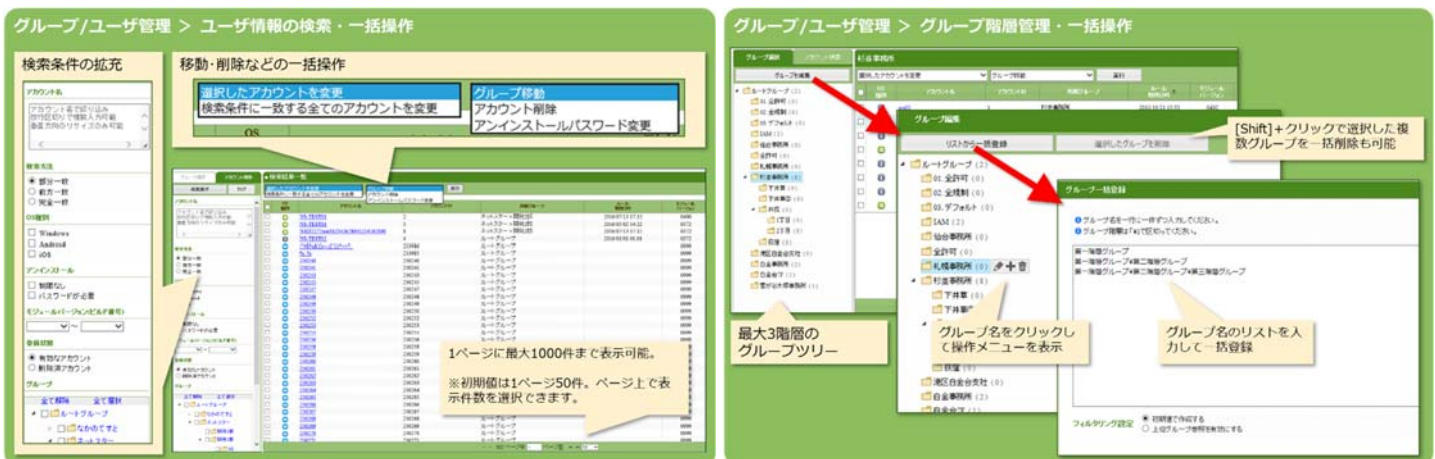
グループ/ユーザ管理 > ユーザ情報の検索・一括操作

検索条件の拡充

アカウント名

アカウント名で絞り込み
部分区切りで複数入力可能
表音方向のリサイズのみ可能

検索方法
部分一致
前方一致
完全一致

OS種別
Windows
Android
iOS

アンインストール
制限なし
パスワードが必要

モジュールバージョン(ビルド番号)

登録状態
有効なアカウント
削除済アカウント

グループ
全て解除 全て選択
ルートグループ
なかのてすと
ネットスター

移動・削除などの一括操作

選択したアカウントを変更
検索条件に一致する全てのアカウントを変更

グループ移動
アカウント削除
アンインストールパスワード変更

OS

1ページに最大1000件まで表示可能。

※初期値は1ページ50件。ページ上で表示件数を選択できます。

グループ/ユーザ管理 > グループ階層管理・一括操作

グループを編集

ルートグループ (2)
01.全許可 (0)
02.全規制 (0)
03.デフォルト (0)
IAM (1)
仙台事務所 (0)
全許可 (0)
札幌事務所 (0)
杉並事務所 (0)
下井草 (0)
下井草店 (0)
井荻 (0)
1丁目 (0)
2丁目 (0)
荻窪 (0)
港区自治会支社 (0)
自治会事務所 (0)
自治会下 (1)
雪が谷大塚事務所 (1)

最大3階層のグループツリー

杉並事務所

選択したアカウントを変更
グループ移動
実行

グループ編集

リストから一括登録
選択したグループを削除

[Shift]+クリックで選択した複数グループを一括削除も可能

ルートグループ (2)
01.全許可 (0)
02.全規制 (0)
03.デフォルト (0)
IAM (2)
仙台事務所 (0)
全許可 (0)
札幌事務所 (0)
杉並事務所 (0)
下井草
下井草
荻窪 (0)
港区自治会支社 (0)
自治会事務所 (2)
自治会下

グループ名をクリックして操作メニューを表示

グループ一括登録

グループ名を一行に一件ずつ入力してください。
グループ階層は"¥"で区切ってください。

第一階層グループ
第一階層グループ¥第二階層グループ
第一階層グループ¥第二階層グループ¥第三階層グループ

グループ名のリストを入力して一括登録

フィルタリング設定
初期値で作成する
上位グループ番号を有効にする